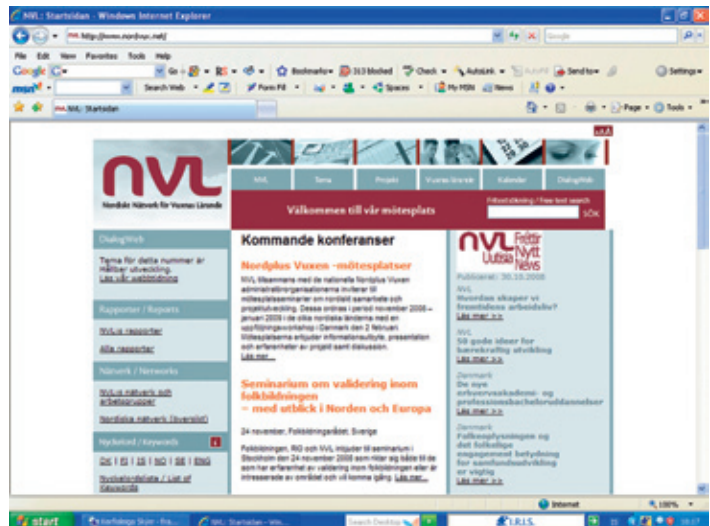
NVL: Startsidan - Windows Internet Explorer

http://www.nordvux.net/

Google

File Edit View Favorites Tools Help

Google G Go Bookmarks 313 blocked Check AutoLink Send to Settings

msn Search Web Form Fill Spaces My MSN News

NVL: Startsidan

Page Tools

nvl

Nordiskt Nätverk för Vuxnas Lärande

NVL Tema Projekt Vuxnas lärande Kalender DialogWeb

Välkommen till vår mötesplats

Fritextsökning / free text search

SÖK

DialogWeb

Tema för detta nummer är Hållbar utveckling. Läs vår webbtidning

Rapporter / Reports

NVL:s rapporter

Alla rapporter

Nätverk / Networks

NVL:s nätverk och arbetsgrupper

Nordiska nätverk (översikt)

Nyckelord / Keywords

DK | FI | IS | NO | SE | ENG

Nyckelordslista / List of keywords

Kommande konferanser

Nordplus Vuxen -mötesplatser

NVL tillsammans med de nationella Nordplus Vuxen administrationsorganisationerna inviterar till mötesplatsseminarier om nordiskt samarbete och projektutveckling. Dessa ordnas i period november 2008 – januari 2009 i de olika nordiska länderna med en uppföljningsworkshop i Danmark den 2 februari. Mötesplatserna erbjuder informationsutbyte, presentation och erfarenheter av projekt samt diskussion. Läs mer...

Seminarium om validering inom folkbildningen – med utblick i Norden och Europa

24 november, Folkbildningsrådet, Sverige

Folkbildningen, RiO och NVL inbjuder till seminarium i Stockholm den 24 november 2008 som riktar sig både till de som har erfarenhet av validering inom folkbildningen eller är intresserade av området och vill komma igång. Läs mer...

NVL Fettir Nytt News Uutisia

Publicerat: 30.10.2008

NVL
Hvordan skaper vi fremtidens arbeidsliv?
Läs mer >>

NVL
50 gode idéer for bærekraftig utvikling
Läs mer >>

Danmark
De nye erhvervsakademi- og professionsbacheloruddannelser
Läs mer >>

Danmark
Folkeoplysningen og det folkelige engagement betydning for samfundsudvikling er vigtig
Läs mer >>

Internet 100%

start Nordiska Skolor - Bra... NVL: Startsidan - Win... Search Desktop IRIS